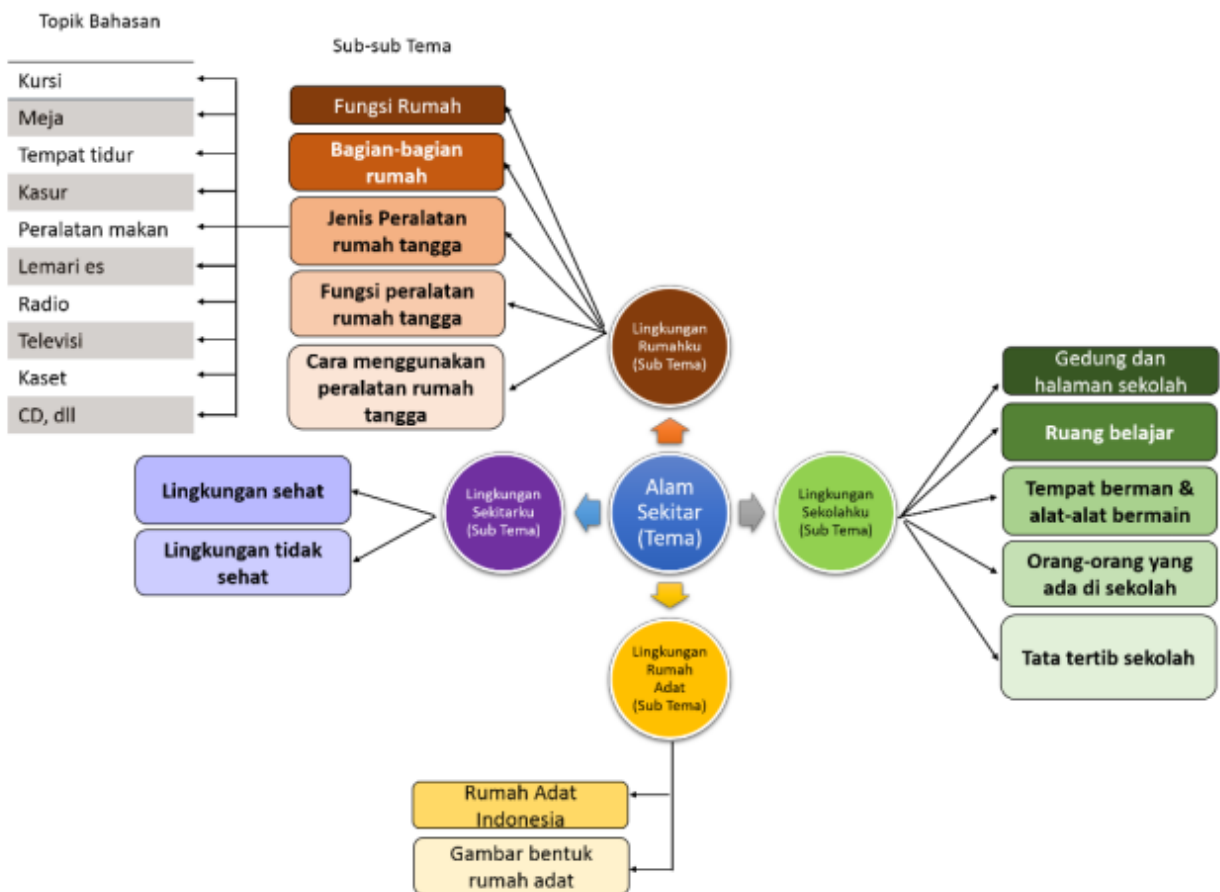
Topik Bahasan

Kursi
Meja
Tempat tidur
Kasur
Peralatan makan
Lemari es
Radio
Televisi
Kaset
CD, dll

Sub-sub Tema

Fungsi Rumah
Bagian-bagian rumah
Jenis Peralatan rumah tangga
Fungsi peralatan rumah tangga
Cara menggunakan peralatan rumah tangga

Lingkungan Rumahku (Sub Tema)

Gedung dan halaman sekolah
Ruang belajar
Tempat berman & alat-alat bermain
Orang-orang yang ada di sekolah
Tata tertib sekolah

Lingkungan sehat
Lingkungan tidak sehat

Lingkungan Sekitarku (Sub Tema)

Alam Sekitar (Tema)

Lingkungan Sekolahku (Sub Tema)

Lingkungan Rumah Adat (Sub Tema)

Rumah Adat Indonesia
Gambar bentuk rumah adat